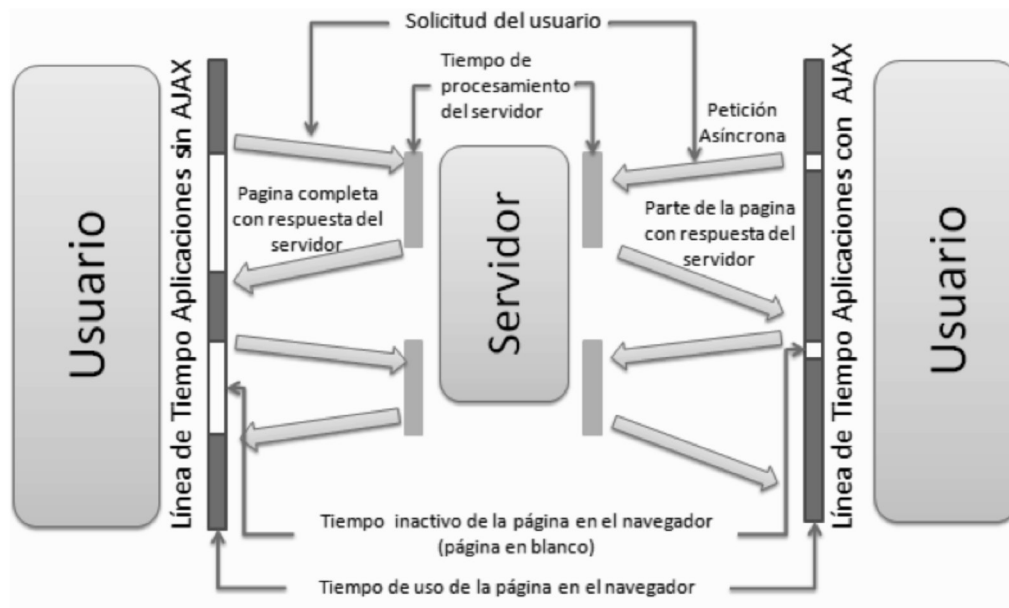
Solicitud del usuario

Tiempo de procesamiento del servidor

Petición Asíncrona

Usuario

Línea de Tiempo Aplicaciones sin AJAX

Pagina completa con respuesta del servidor

Servidor

Parte de la pagina con respuesta del servidor

Línea de Tiempo Aplicaciones con AJAX

Usuario

Tiempo inactivo de la página en el navegador (página en blanco)

Tiempo de uso de la página en el navegador